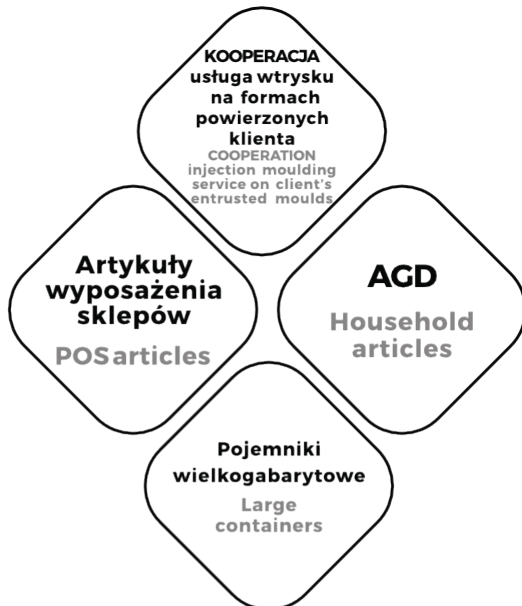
KOOPERACJA
usługa wtrysku na formach powierzonych klienta
COOPERATION injection moulding service on client's entrusted moulds

Artykuły wyposażenia sklepów
POSarticles

AGD
Household articles

Pojemniki wielkogabarytowe
Large containers